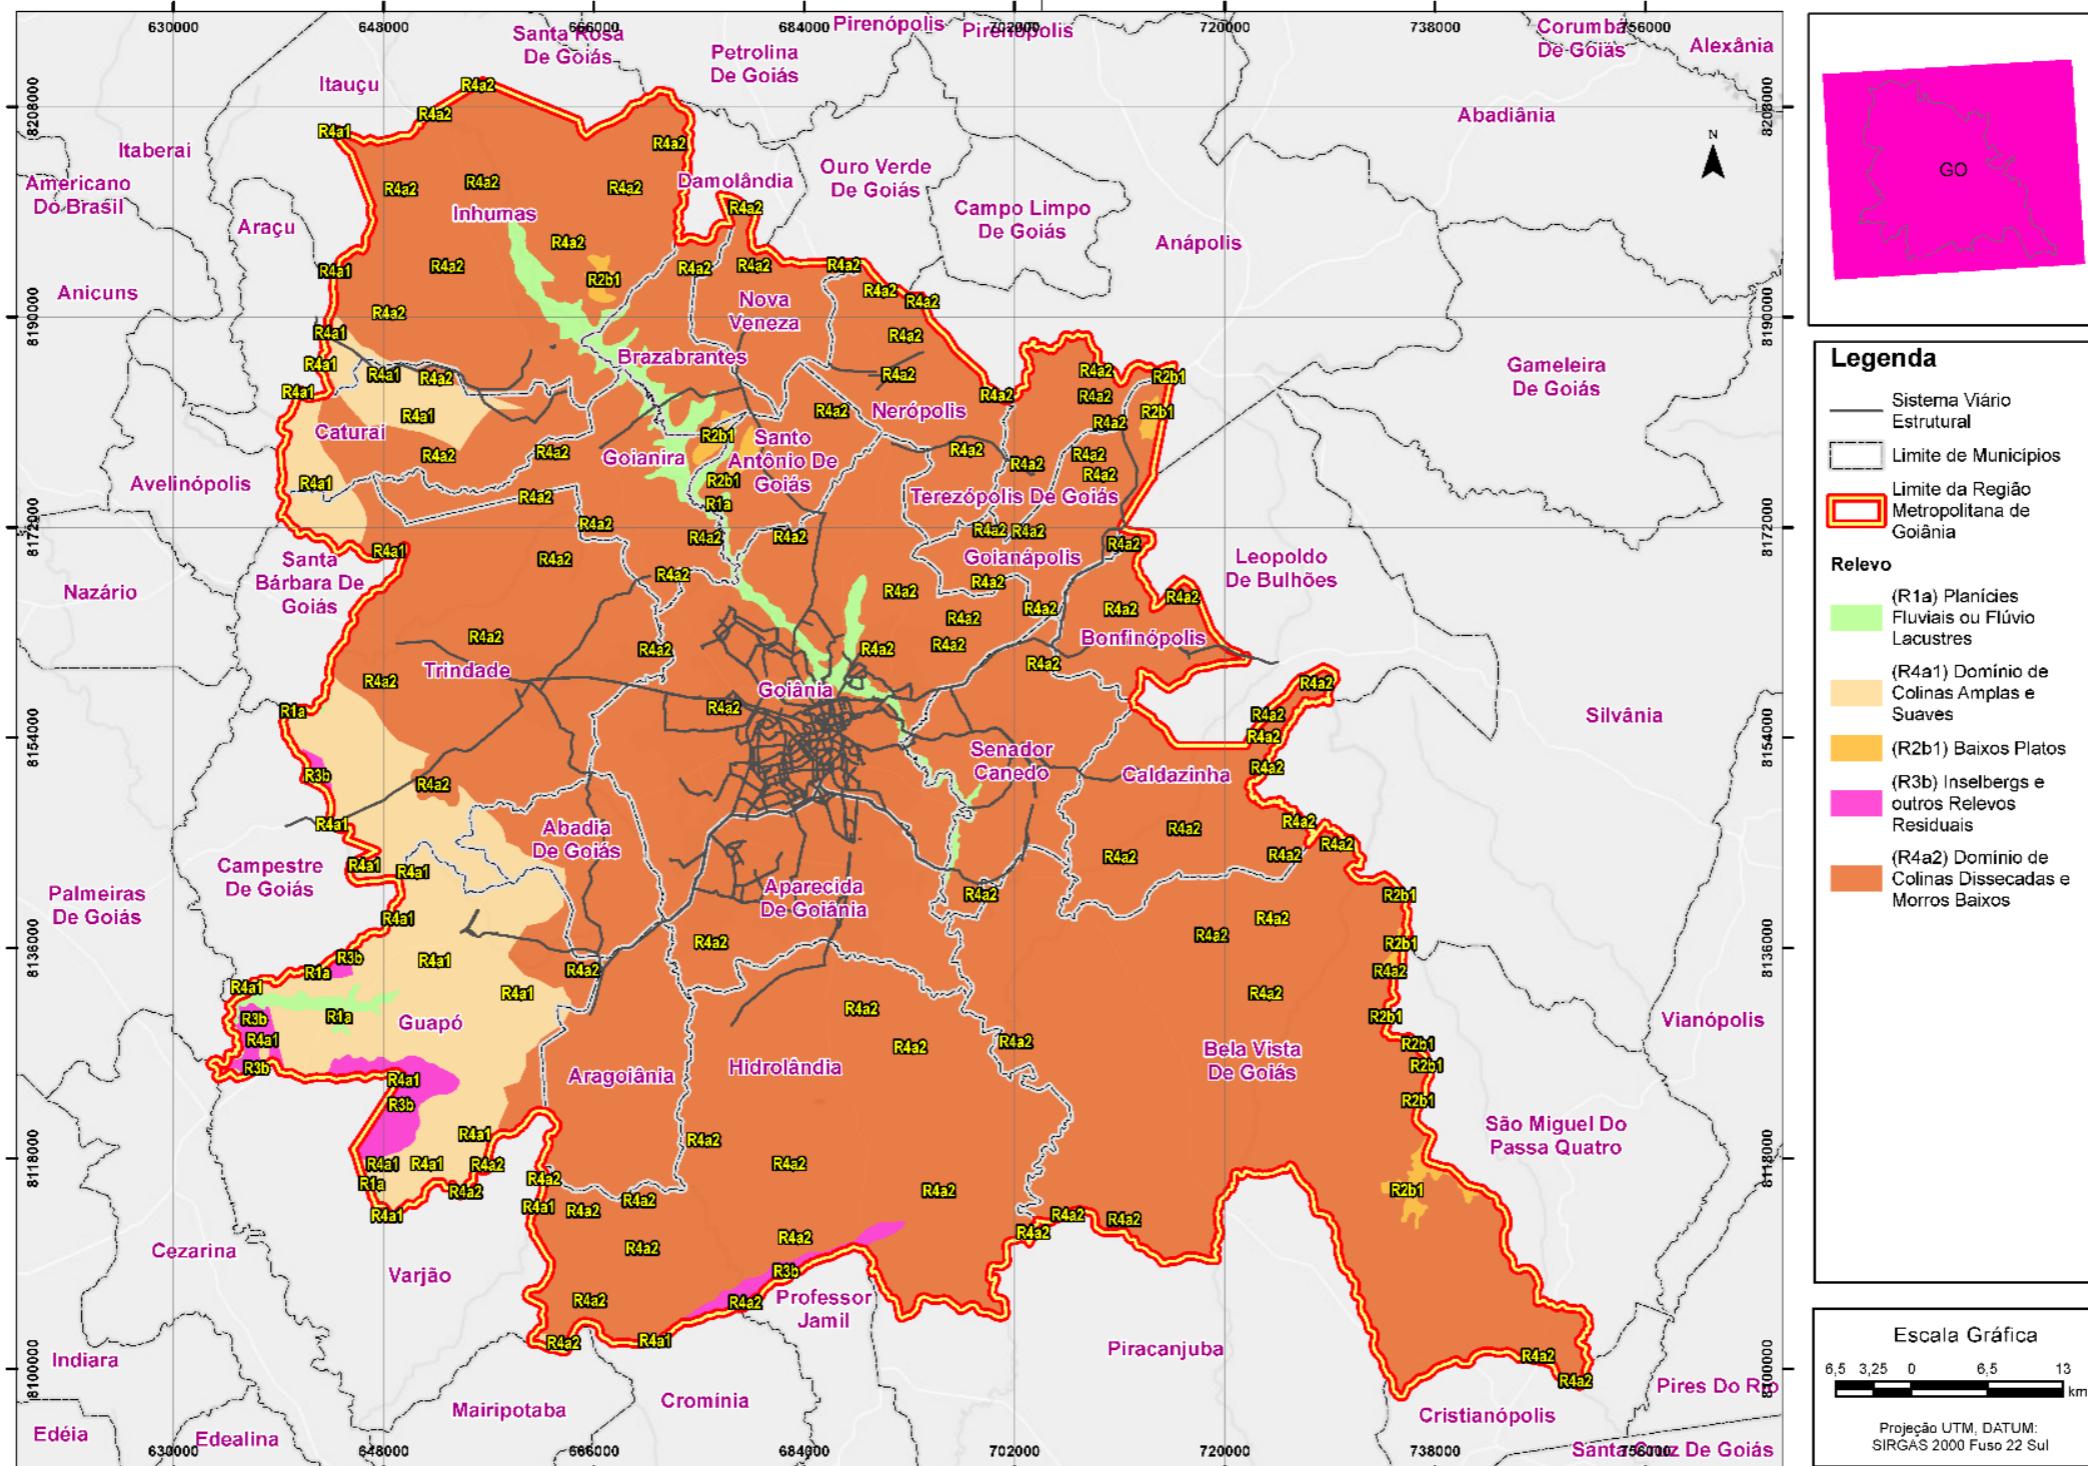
630000 648000 666000 684000 702000 720000 738000 756000

Santa Rosa De Goiás
Petrolina De Goiás
Pirenópolis
Pirenópolis
Corumbá De Goiás
Alexânia
Itauçu
Itaberaí
Americano Do Brasil
Araçu
Anicuns
Inhumas
Damolândia
Ouro Verde De Goiás
Campo Limpo De Goiás
Anápolis
Abadiânia
Nova Veneza
Brazabrantes
Caturaí
Goianira
Santo Antônio De Goiás
Nerópolis
Terezópolis De Goiás
Gameleira De Goiás
Avelinópolis
Santa Bárbara De Goiás
Nazário
Goianápolis
Leopoldo De Bulhões
Bonfinópolis
Trindade
Goiânia
Senador Canedo
Caldazinha
Silvânia
Abadia De Goiás
Campestre De Goiás
Palmeiras De Goiás
Aparecida De Goiânia
Guapó
Aragoiânia
Hidrolândia
Bela Vista De Goiás
Vianópolis
São Miguel Do Passa Quatro
Cezarina
Varjão
Professor Jamil
Piracanjuba
Indiara
Mairipotaba
Cromínia
Edéia
Edealina
Cristianópolis
Pires Do Rio
Santa Cruz De Goiás

R4a2 R4a1 R2b1 R1a R3b

8208000 8190000 8172000 8154000 8136000 8118000 8100000

N

GO

Legenda
Sistema Viário Estrutural
Limite de Municípios
Limite da Região Metropolitana de Goiânia
Relevo
(R1a) Planícies Fluviais ou Flúvio Lacustres
(R4a1) Domínio de Colinas Amplas e Suaves
(R2b1) Baixos Platos
(R3b) Inselbergs e outros Relevos Residuais
(R4a2) Domínio de Colinas Dissecadas e Morros Baixos

Escala Gráfica
6,5 3,25 0 6,5 13
km
Projeção UTM, DATUM: SIRGAS 2000 Fuso 22 Sul